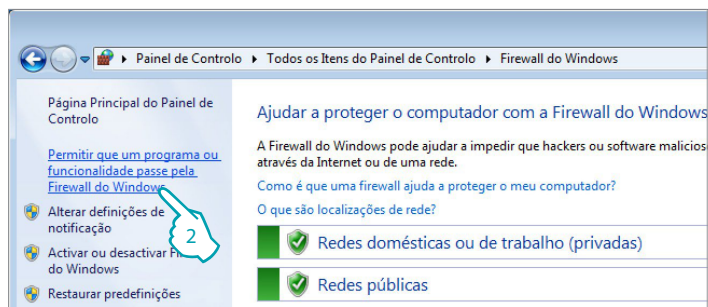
Painel de Controlo ▸ Todos os Itens do Painel de Controlo ▸ Firewall do Windows

Página Principal do Painel de Controlo

Permitir que um programa ou funcionalidade passe pela Firewall do Windows

Alterar definições de notificação

Activar ou desactivar Fi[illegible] do Windows

Restaurar predefinições

2

Ajudar a proteger o computador com a Firewall do Windows

A Firewall do Windows pode ajudar a impedir que hackers ou software malicios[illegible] através da Internet ou de uma rede.

Como é que uma firewall ajuda a proteger o meu computador?

O que são localizações de rede?

Redes domésticas ou de trabalho (privadas)

Redes públicas